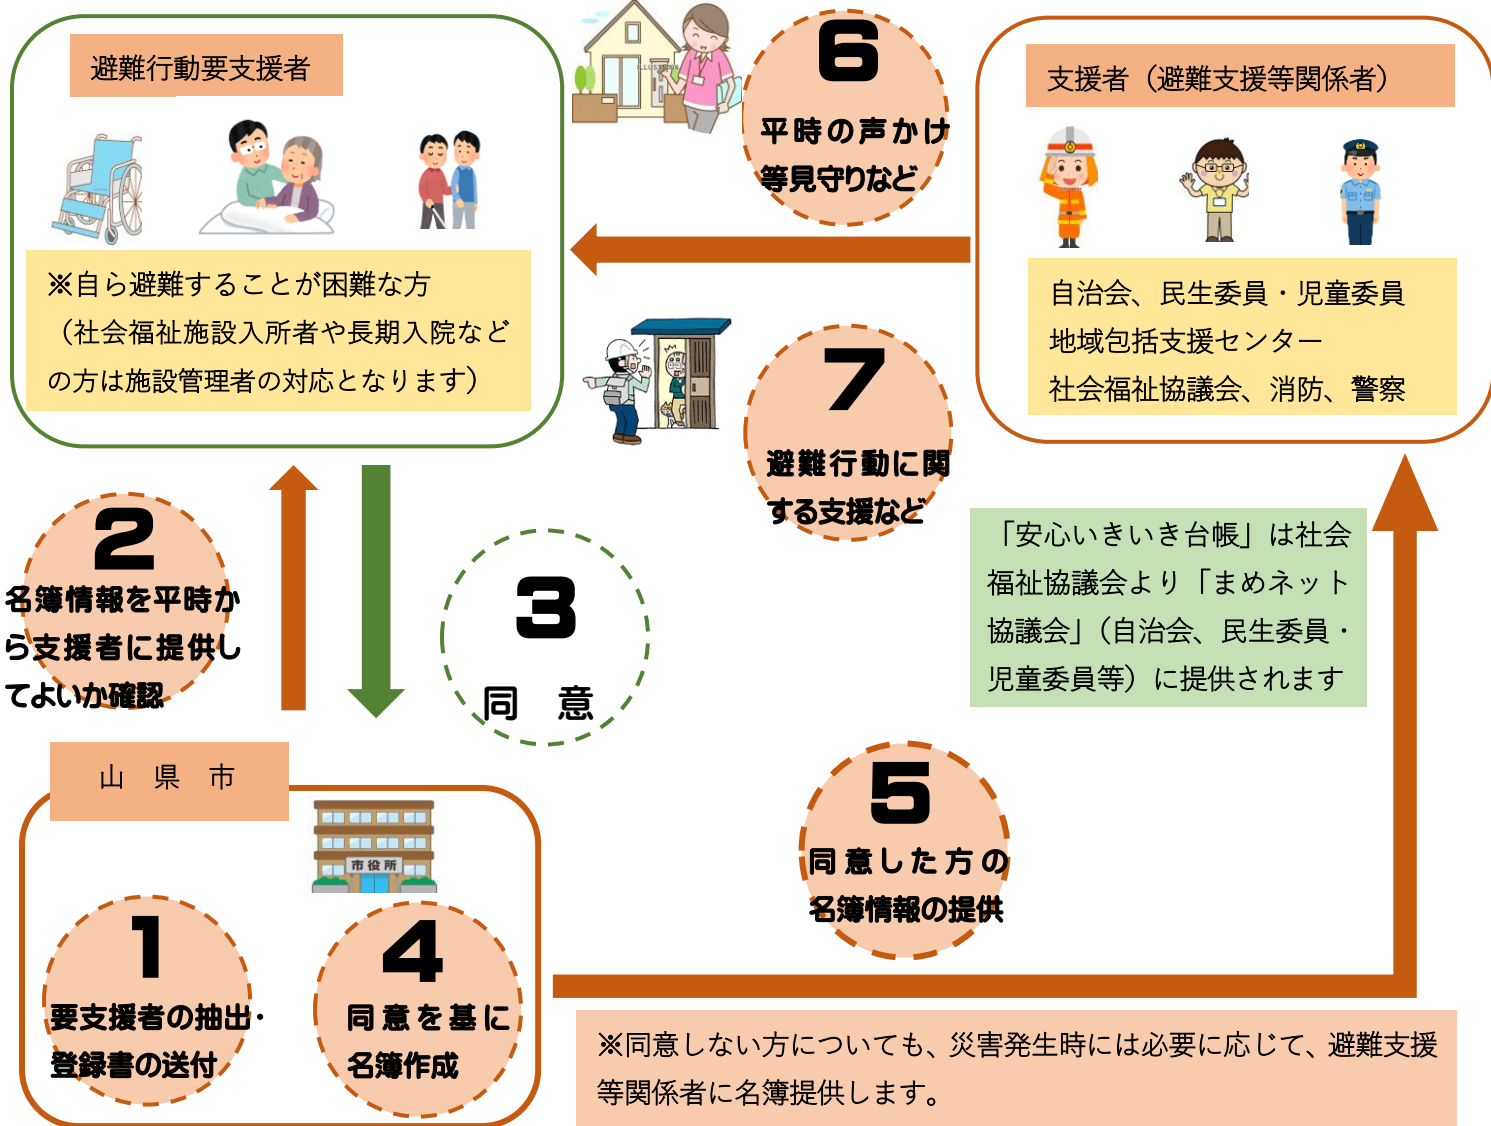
避難行動要支援者

※自ら避難することが困難な方（社会福祉施設入所者や長期入院などの方は施設管理者の対応となります）

6
平時の声かけ等見守りなど

支援者（避難支援等関係者）

自治会、民生委員・児童委員
地域包括支援センター
社会福祉協議会、消防、警察

7
避難行動に関する支援など

2
名簿情報を平時から支援者に提供してよいか確認

3
同　意

「安心いきいき台帳」は社会福祉協議会より「まめネット協議会」（自治会、民生委員・児童委員等）に提供されます

山　県　市

市役所

1
要支援者の抽出・登録書の送付

4
同意を基に名簿作成

5
同意した方の名簿情報の提供

※同意しない方についても、災害発生時には必要に応じて、避難支援等関係者に名簿提供します。